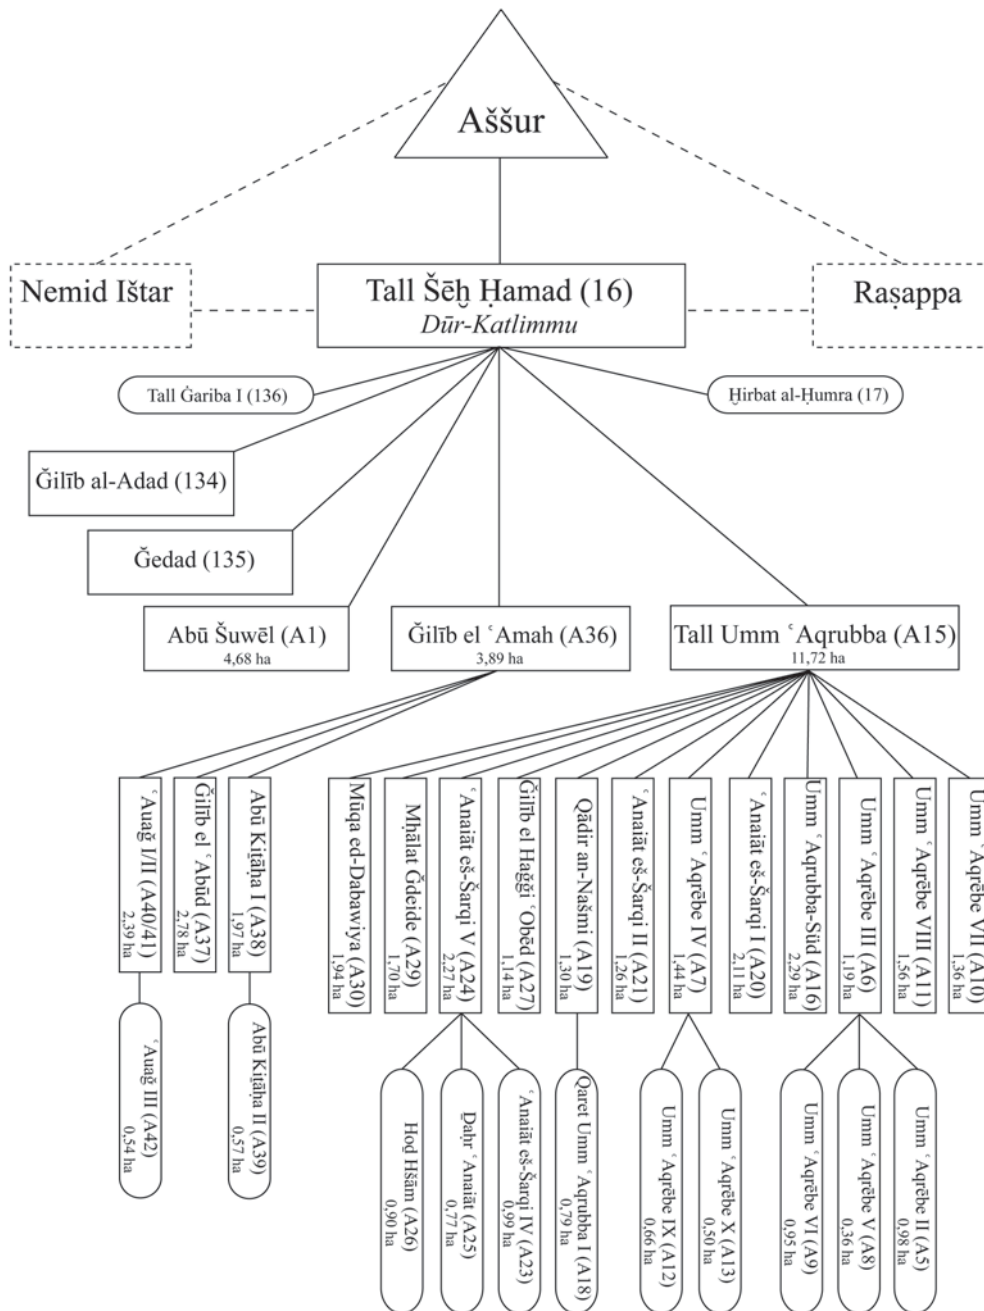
Aššur

Nemid Ištar

Tall Šēḫ Ḥamad (16)
Dūr-Katlimmu

Raṣappa

Tall Ġariba I (136)

Ḫirbat al-Ḥumra (17)

Ğilīb al-Adad (134)

Ğedad (135)

Abū Šuwēl (A1)
4,68 ha

Ğilīb el ʿAmah (A36)
3,89 ha

Tall Umm ʿAqrubba (A15)
11,72 ha

ʿAuağ I/II (A40/41)
2,39 ha

Ğilīb el ʿAbūd (A37)
2,78 ha

Abū Kiṯāḥa I (A38)
1,97 ha

Mūqa ed-Dabawiya (A30)
1,94 ha

Mḥālat Ğdeide (A29)
1,70 ha

ʿAnaiāt eš-Šarqi V (A24)
2,27 ha

Ğilīb el Haǧǧi ʿObēd (A27)
1,14 ha

Qādir an-Našmi (A19)
1,30 ha

ʿAnaiāt eš-Šarqi II (A21)
1,26 ha

Umm ʿAqrēbe IV (A7)
1,44 ha

ʿAnaiāt eš-Šarqi I (A20)
2,11 ha

Umm ʿAqrubba-Süd (A16)
2,29 ha

Umm ʿAqrēbe III (A6)
1,19 ha

Umm ʿAqrēbe VIII (A11)
1,56 ha

Umm ʿAqrēbe VII (A10)
1,36 ha

ʿAuağ III (A42)
0,54 ha

Abū Kiṯāḥa II (A39)
0,57 ha

Hod Hšām (A26)
0,90 ha

Ḍahr ʿAnaiāt (A25)
0,77 ha

ʿAnaiāt eš-Šarqi IV (A23)
0,99 ha

Qaret Umm ʿAqrubba I (A18)
0,79 ha

Umm ʿAqrēbe IX (A12)
0,66 ha

Umm ʿAqrēbe X (A13)
0,50 ha

Umm ʿAqrēbe VI (A9)
0,95 ha

Umm ʿAqrēbe V (A8)
0,36 ha

Umm ʿAqrēbe II (A5)
0,98 ha